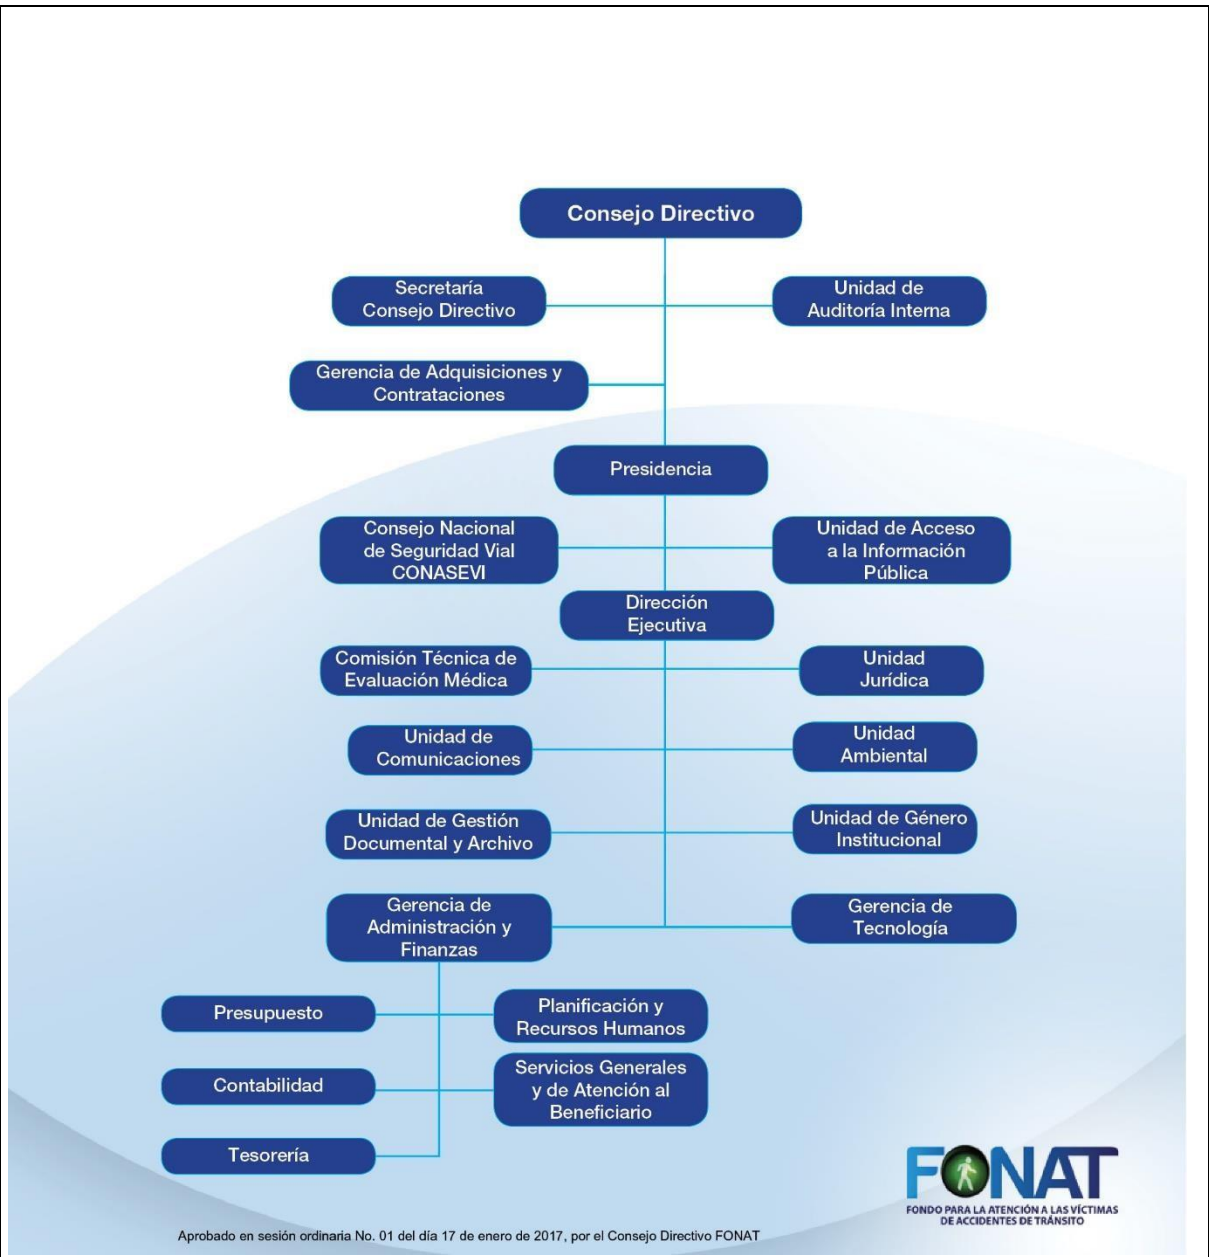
Consejo Directivo

Secretaría Consejo Directivo

Unidad de Auditoría Interna

Gerencia de Adquisiciones y Contrataciones

Presidencia

Consejo Nacional de Seguridad Vial CONASEVI

Unidad de Acceso a la Información Pública

Dirección Ejecutiva

Comisión Técnica de Evaluación Médica

Unidad Jurídica

Unidad de Comunicaciones

Unidad Ambiental

Unidad de Gestión Documental y Archivo

Unidad de Género Institucional

Gerencia de Administración y Finanzas

Gerencia de Tecnología

Presupuesto

Planificación y Recursos Humanos

Contabilidad

Servicios Generales y de Atención al Beneficiario

Tesorería

FONAT
FONDO PARA LA ATENCIÓN A LAS VÍCTIMAS DE ACCIDENTES DE TRÁNSITO

Aprobado en sesión ordinaria No. 01 del día 17 de enero de 2017, por el Consejo Directivo FONAT